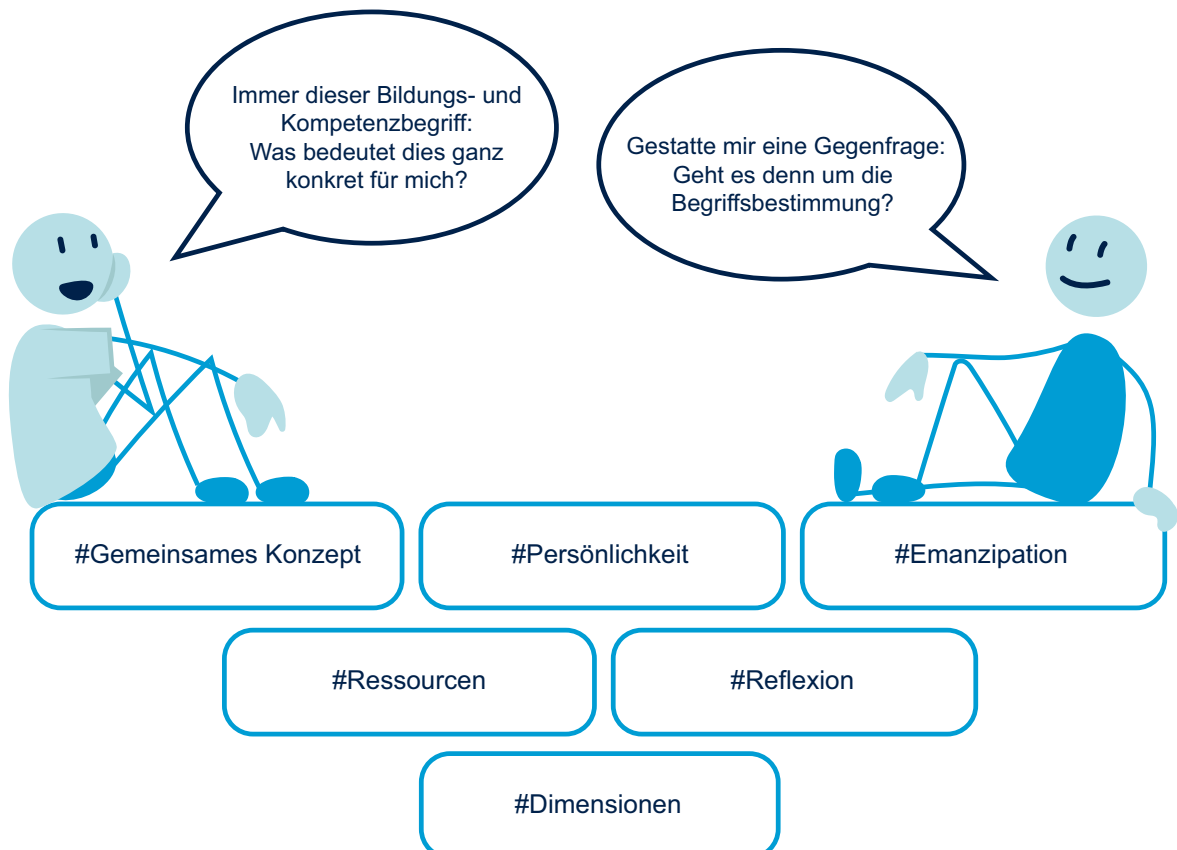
Immer dieser Bildungs- und Kompetenzbegriff:
Was bedeutet dies ganz konkret für mich?

Gestatte mir eine Gegenfrage:
Geht es denn um die Begriffsbestimmung?

#Gemeinsames Konzept

#Persönlichkeit

#Emanzipation

#Ressourcen

#Reflexion

#Dimensionen